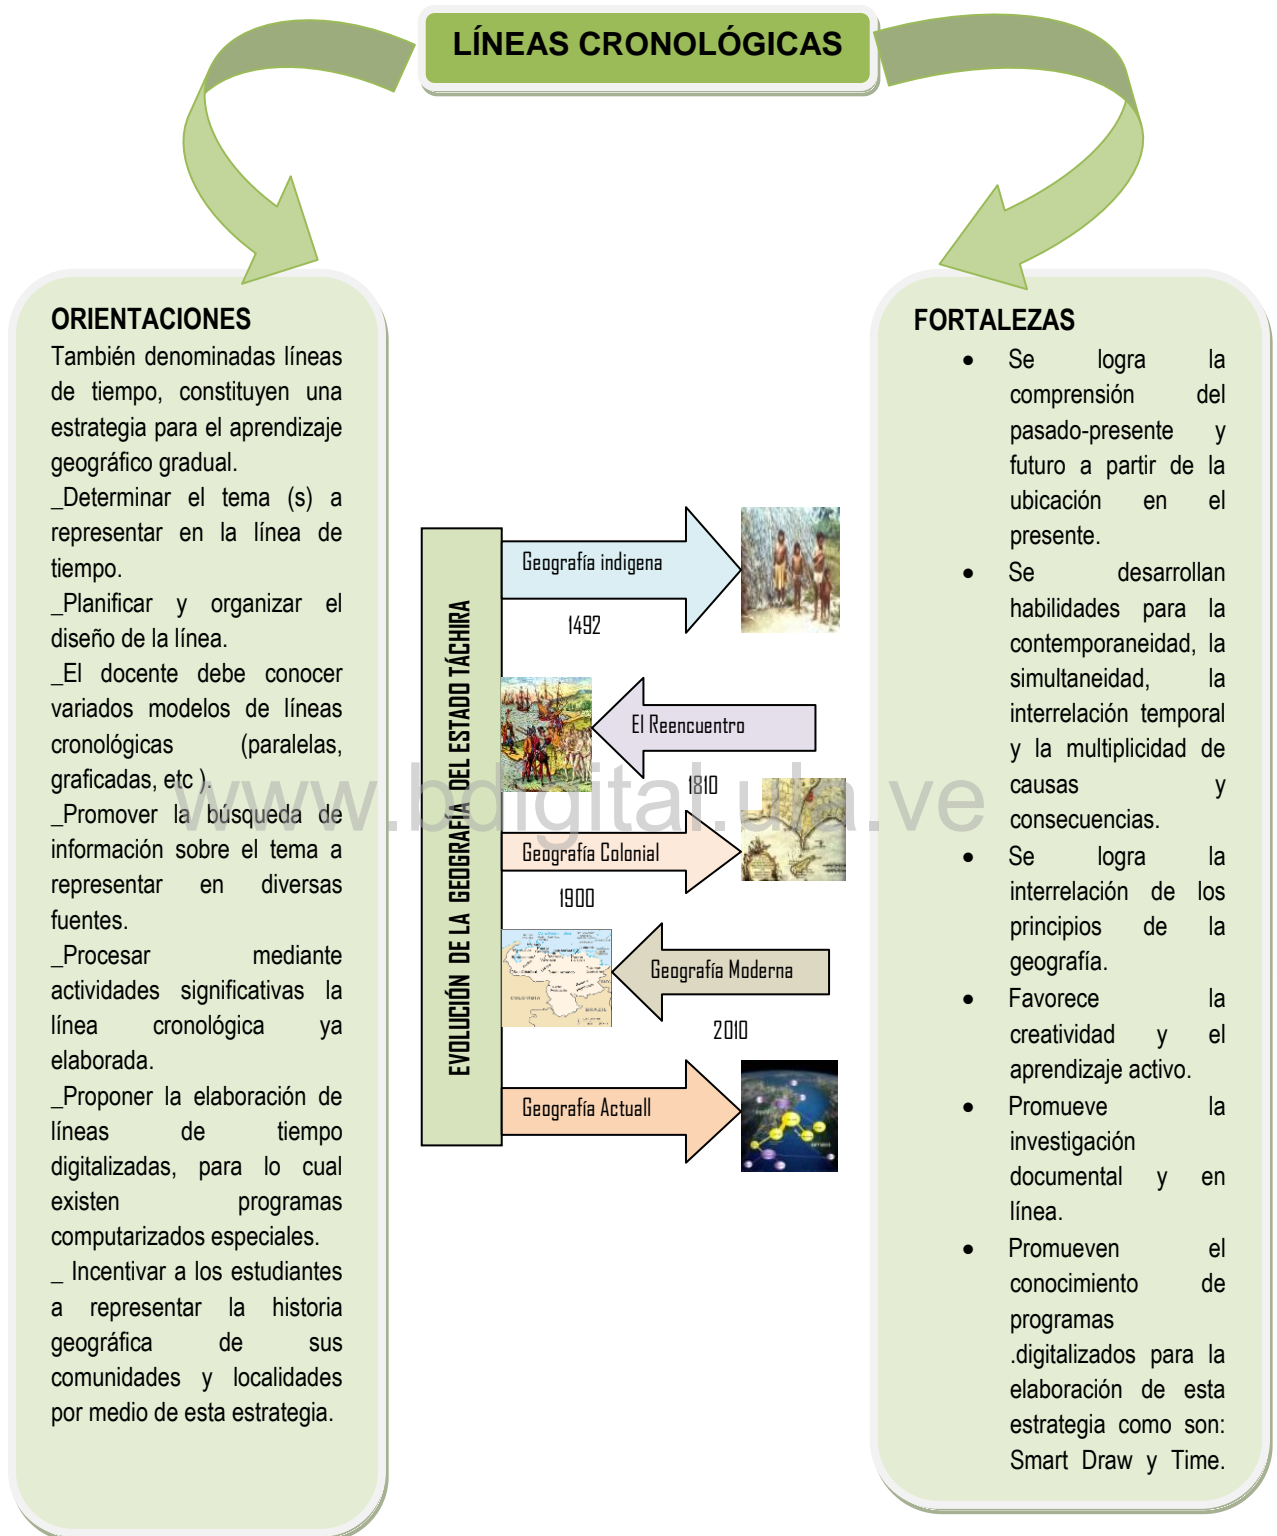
LÍNEAS CRONOLÓGICAS

ORIENTACIONES
También denominadas líneas de tiempo, constituyen una estrategia para el aprendizaje geográfico gradual.
_Determinar el tema (s) a representar en la línea de tiempo.
_Planificar y organizar el diseño de la línea.
_El docente debe conocer variados modelos de líneas cronológicas (paralelas, graficadas, etc ).
_Promover la búsqueda de información sobre el tema a representar en diversas fuentes.
_Procesar mediante actividades significativas la línea cronológica ya elaborada.
_Proponer la elaboración de líneas de tiempo digitalizadas, para lo cual existen programas computarizados especiales.
_ Incentivar a los estudiantes a representar la historia geográfica de sus comunidades y localidades por medio de esta estrategia.

EVOLUCIÓN DE LA GEOGRAFÍA DEL ESTADO TÁCHIRA

Geografía indígena
1492
El Reencuentro
1810
Geografía Colonial
1900
Geografía Moderna
2010
Geografía Actuall

www.bdigital.ula.ve

FORTALEZAS
• Se logra la comprensión del pasado-presente y futuro a partir de la ubicación en el presente.
• Se desarrollan habilidades para la contemporaneidad, la simultaneidad, la interrelación temporal y la multiplicidad de causas y consecuencias.
• Se logra la interrelación de los principios de la geografía.
• Favorece la creatividad y el aprendizaje activo.
• Promueve la investigación documental y en línea.
• Promueven el conocimiento de programas .digitalizados para la elaboración de esta estrategia como son: Smart Draw y Time.